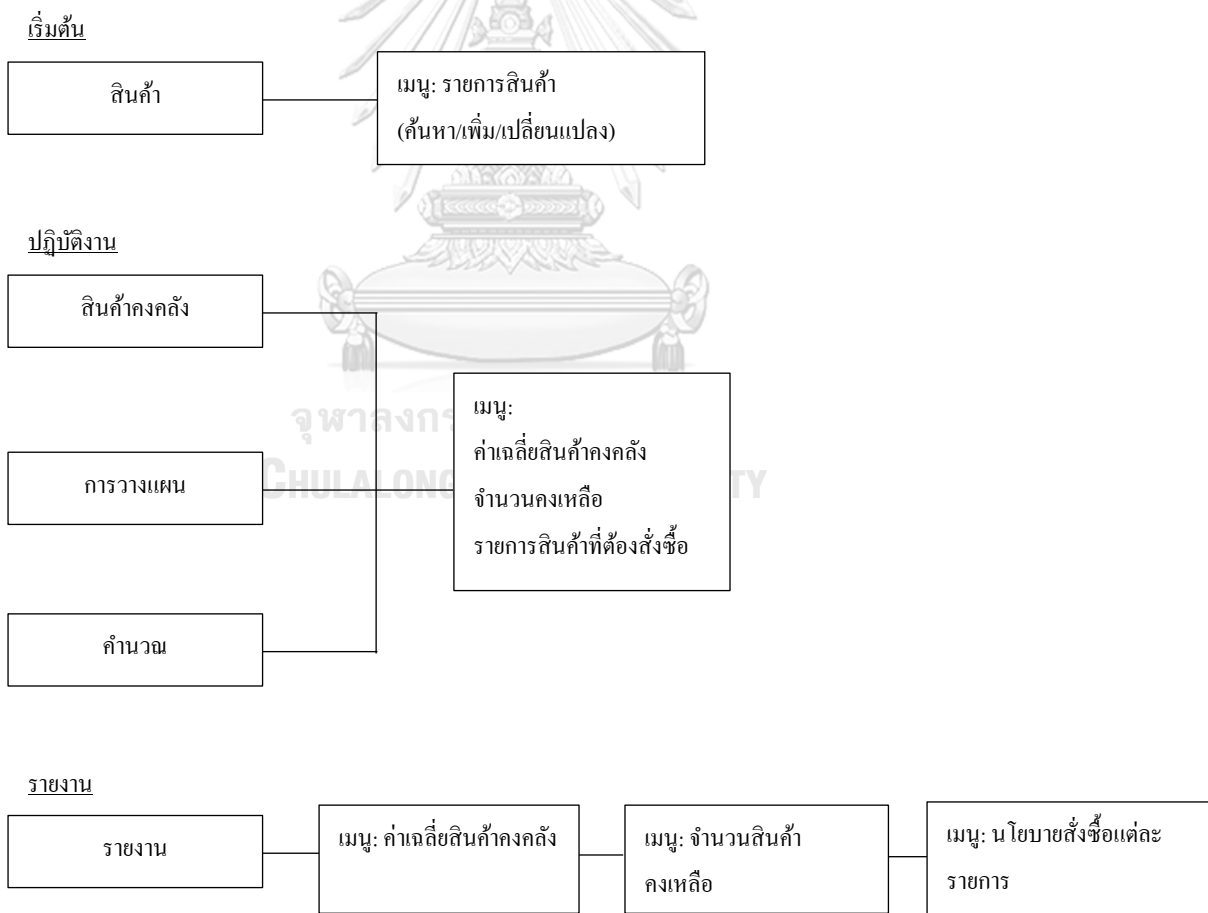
เริ่มต้น

สินค้า

เมนู: รายการสินค้า
(ค้นหา/เพิ่ม/เปลี่ยนแปลง)

ปฏิบัติงาน

สินค้าคงคลัง

เมนู:
ค่าเฉลี่ยสินค้าคงคลัง
จำนวนคงเหลือ
รายการสินค้าที่ต้องสั่งซื้อ

การวางแผน

คำนวณ

จุฬาลงกรณ์มหาวิทยาลัย
CHULALONGKORN UNIVERSITY

รายงาน

รายงาน

เมนู: ค่าเฉลี่ยสินค้าคงคลัง

เมนู: จำนวนสินค้า
คงเหลือ

เมนู: นโยบายสั่งซื้อแต่ละ
รายการ